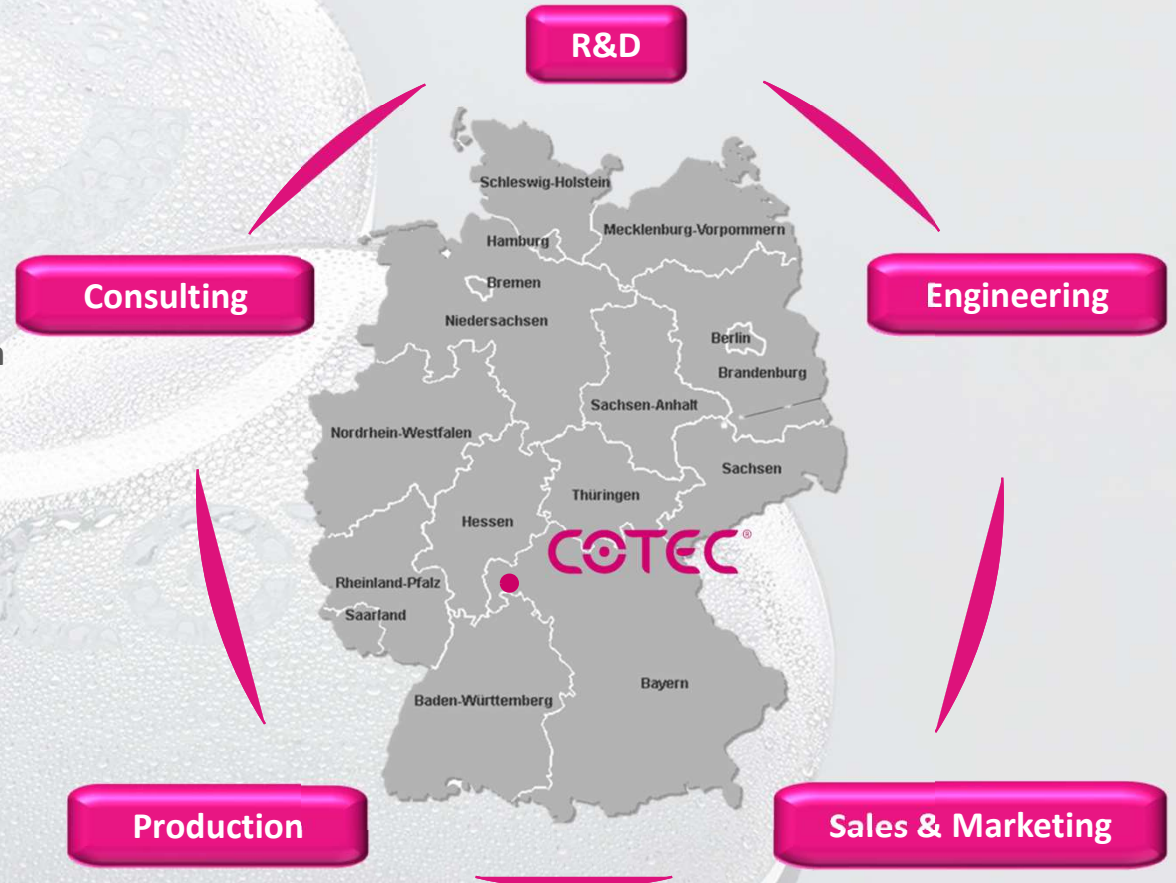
R&D

Consulting

Engineering

Production

Sales & Marketing

Schleswig-Holstein
Hamburg
Mecklenburg-Vorpommern
Bremen
Niedersachsen
Berlin
Brandenburg
Sachsen-Anhalt
Nordrhein-Westfalen
Sachsen
Thüringen
Hessen
COTEC®
Rheinland-Pfalz
Saarland
Bayern
Baden-Württemberg